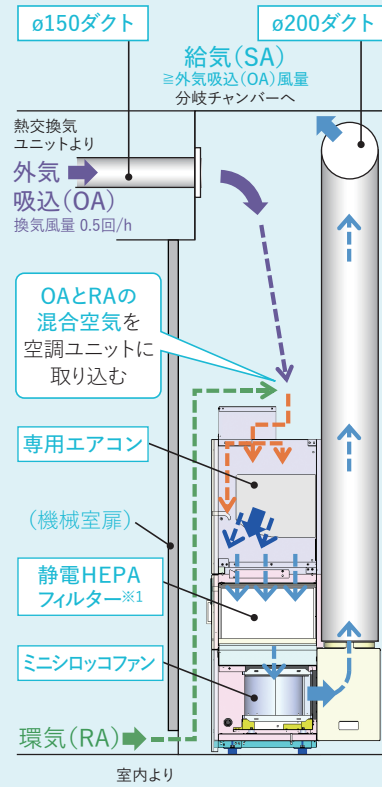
ø150ダクト

ø200ダクト

給気(SA)
≧外気吸込(OA)風量
分岐チャンバーへ

熱交換気
ユニットより

外気
吸込(OA)
換気風量 0.5回/h

OAとRAの
混合空気を
空調ユニットに
取り込む

専用エアコン

(機械室扉)

静電HEPA
フィルター※1

ミニシロッコファン

環気(RA)

室内より